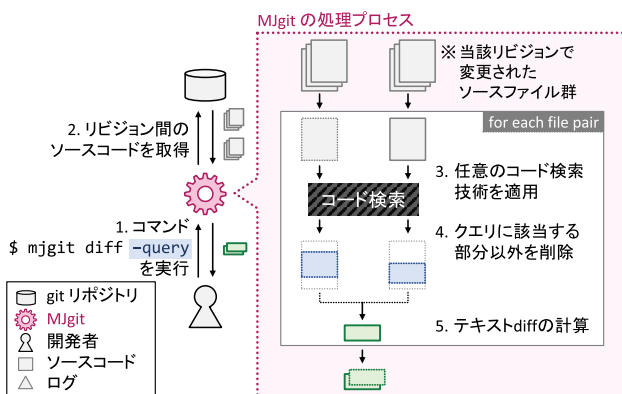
MJgit の処理プロセス

※当該リビジョンで変更されたソースファイル群

for each file pair

2. リビジョン間のソースコードを取得

3. 任意のコード検索技術を適用

コード検索

1. コマンド
$ mjgit diff -query
を実行

4. クエリに該当する部分以外を削除

5. テキストdiffの計算

git リポジトリ
MJgit
開発者
ソースコード
ログ